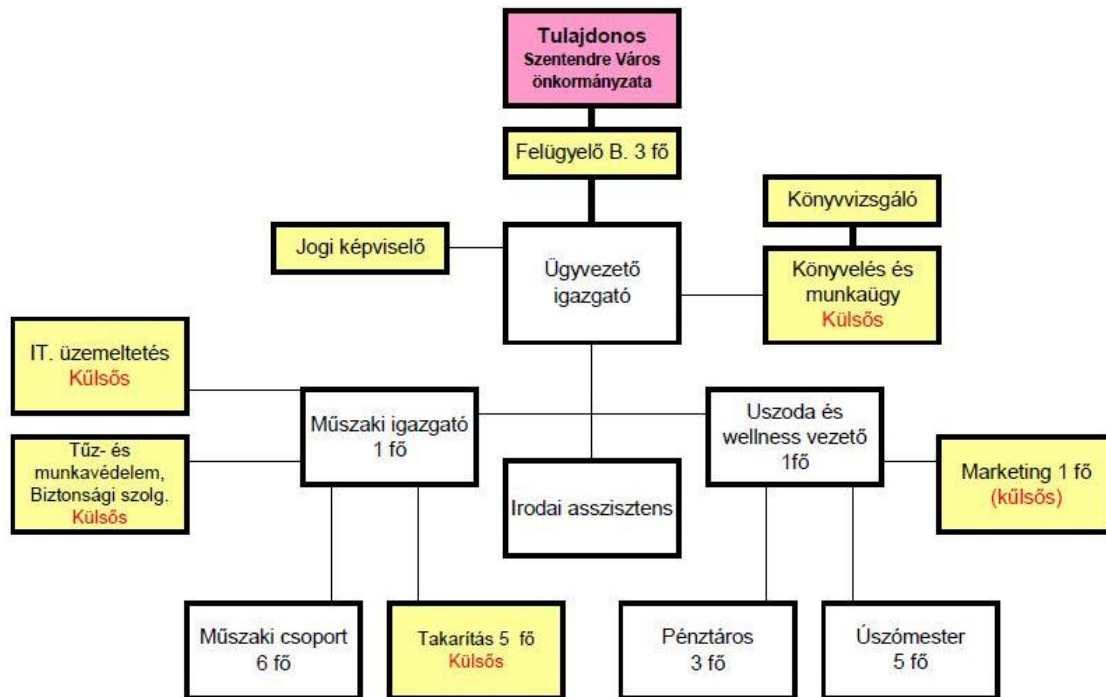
Tulajdonos
Szentendre Város önkormányzata

Felügyelő B. 3 fő

Könyvvizsgáló

Jogi képviselő

Ügyvezető igazgató

Könyvelés és munkaügy
Külsős

IT. üzemeltetés
Külsős

Műszaki igazgató
1 fő

Uszoda és wellness vezető
1fő

Tűz- és munkavédelem, Biztonsági szolg.
Külsős

Irodai asszisztens

Marketing 1 fő
(külsős)

Műszaki csoport
6 fő

Takarítás 5 fő
Külsős

Pénztáros
3 fő

Úszómester
5 fő